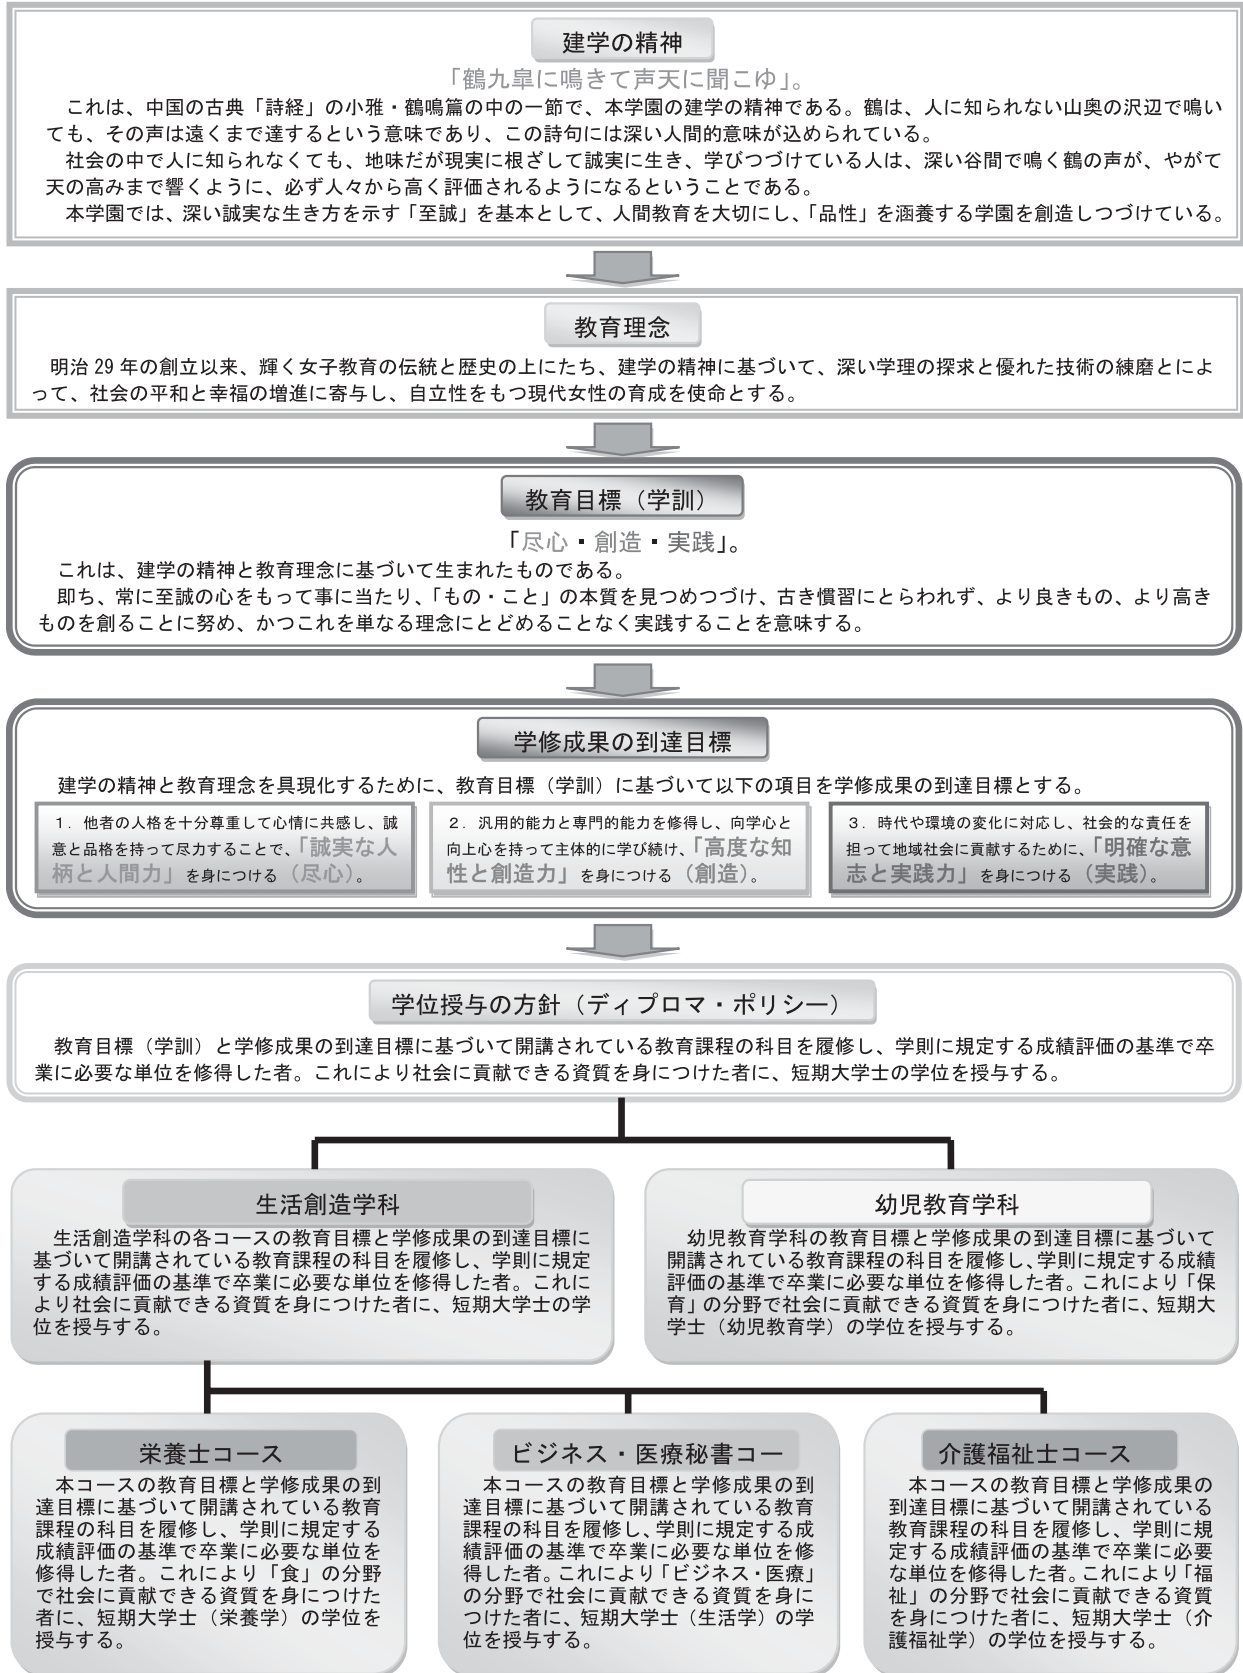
建学の精神

「鶴九皐に鳴きて声天に聞こゆ」。

これは、中国の古典「詩経」の小雅・鶴鳴篇の中の一節で、本学園の建学の精神である。鶴は、人に知られない山奥の沢辺で鳴いても、その声は遠くまで達するという意味であり、この詩句には深い人間的意味が込められている。

社会の中で人に知られなくても、地味だが現実に根ざして誠実に生き、学びつづけている人は、深い谷間で鳴く鶴の声が、やがて天の高みまで響くように、必ず人々から高く評価されるようになるということである。

本学園では、深い誠実な生き方を示す「至誠」を基本として、人間教育を大切にし、「品性」を涵養する学園を創造しつづけている。

教育理念

明治 29 年の創立以来、輝く女子教育の伝統と歴史の上にたち、建学の精神に基づいて、深い学理の探求と優れた技術の練磨とによって、社会の平和と幸福の増進に寄与し、自立性をもつ現代女性の育成を使命とする。

教育目標（学訓）

「尽心・創造・実践」。

これは、建学の精神と教育理念に基づいて生まれたものである。

即ち、常に至誠の心をもって事に当たり、「もの・こと」の本質を見つめつづけ、古き慣習にとらわれず、より良きもの、より高きものを創ることに努め、かつこれを単なる理念にとどめることなく実践することを意味する。

学修成果の到達目標

建学の精神と教育理念を具現化するために、教育目標（学訓）に基づいて以下の項目を学修成果の到達目標とする。

1. 他者の人格を十分尊重して心情に共感し、誠意と品格を持って尽力することで、「誠実な人柄と人間力」を身につける（尽心）。

2. 汎用的能力と専門的能力を修得し、向学心と向上心を持って主体的に学び続け、「高度な知性と創造力」を身につける（創造）。

3. 時代や環境の変化に対応し、社会的な責任を担って地域社会に貢献するために、「明確な意志と実践力」を身につける（実践）。

学位授与の方針（ディプロマ・ポリシー）

教育目標（学訓）と学修成果の到達目標に基づいて開講されている教育課程の科目を履修し、学則に規定する成績評価の基準で卒業に必要な単位を修得した者。これにより社会に貢献できる資質を身につけた者に、短期大学士の学位を授与する。

生活創造学科

生活創造学科の各コースの教育目標と学修成果の到達目標に基づいて開講されている教育課程の科目を履修し、学則に規定する成績評価の基準で卒業に必要な単位を修得した者。これにより社会に貢献できる資質を身につけた者に、短期大学士の学位を授与する。

幼児教育学科

幼児教育学科の教育目標と学修成果の到達目標に基づいて開講されている教育課程の科目を履修し、学則に規定する成績評価の基準で卒業に必要な単位を修得した者。これにより「保育」の分野で社会に貢献できる資質を身につけた者に、短期大学士（幼児教育学）の学位を授与する。

栄養士コース

本コースの教育目標と学修成果の到達目標に基づいて開講されている教育課程の科目を履修し、学則に規定する成績評価の基準で卒業に必要な単位を修得した者。これにより「食」の分野で社会に貢献できる資質を身につけた者に、短期大学士（栄養学）の学位を授与する。

ビジネス・医療秘書コー

本コースの教育目標と学修成果の到達目標に基づいて開講されている教育課程の科目を履修し、学則に規定する成績評価の基準で卒業に必要な単位を修得した者。これにより「ビジネス・医療」の分野で社会に貢献できる資質を身につけた者に、短期大学士（生活学）の学位を授与する。

介護福祉士コース

本コースの教育目標と学修成果の到達目標に基づいて開講されている教育課程の科目を履修し、学則に規定する成績評価の基準で卒業に必要な単位を修得した者。これにより「福祉」の分野で社会に貢献できる資質を身につけた者に、短期大学士（介護福祉学）の学位を授与する。